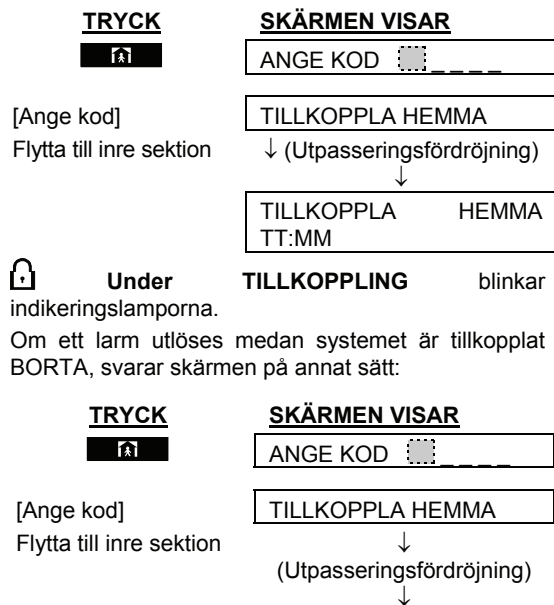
| TRYCK | SKÄRMEN VISAR |
|---|---|
| | ANGE KOD _ _ _ _ |
| [Ange kod] | TILLKOPPLA HEMMA |
| Flytta till inre sektion | ↓ (Utpasseringsfördröjning) |
| | ↓ |
| | TILLKOPPLA HEMMA TT:MM |

**Under TILLKOPPLING** blinkar indikeringslamporna.

Om ett larm utlöses medan systemet är tillkopplat BORTA, svarar skärmen på annat sätt:

| TRYCK | SKÄRMEN VISAR |
|---|---|
| | ANGE KOD _ _ _ _ |
| [Ange kod] | TILLKOPPLA HEMMA |
| Flytta till inre sektion | ↓ |
| | (Utpasseringsfördröjning) |
| | ↓ |